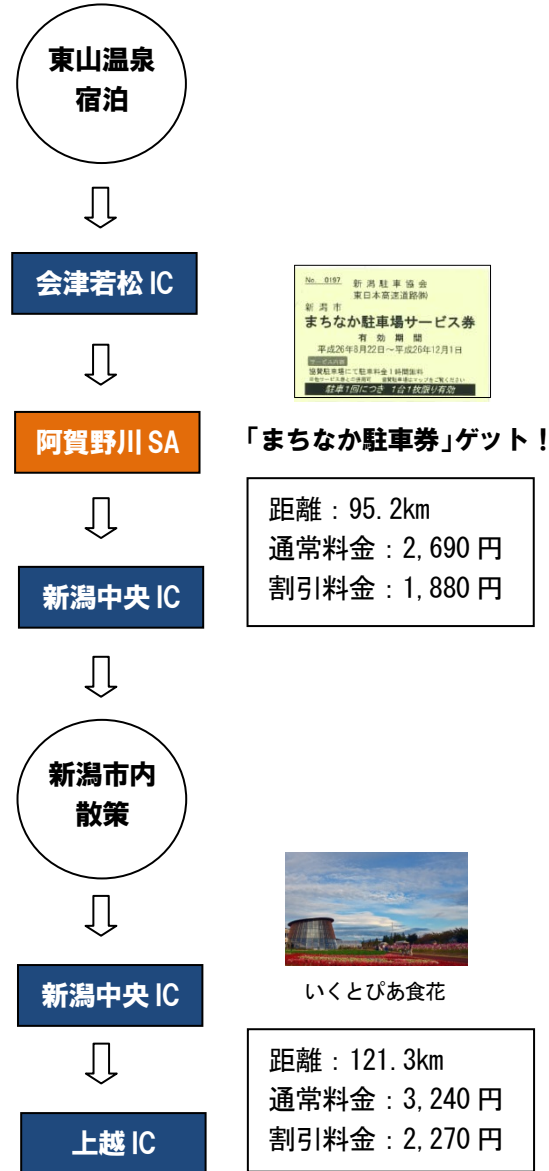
東山温泉
宿泊

会津若松 IC

No. 0197 新潟駐車協会
東日本高速道路(株)
新潟市
まちなか駐車場サービス券
有効期間
平成26年8月22日～平成26年12月1日
サービス内容
協賛駐車場にて駐車料金1時間無料
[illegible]
駐車1回につき 1台1枚限り有効

阿賀野川 SA

「まちなか駐車券」ゲット！

距離：95.2km
通常料金：2,690 円
割引料金：1,880 円

新潟中央 IC

新潟市内
散策

いくとぴあ食花

新潟中央 IC

距離：121.3km
通常料金：3,240 円
割引料金：2,270 円

上越 IC